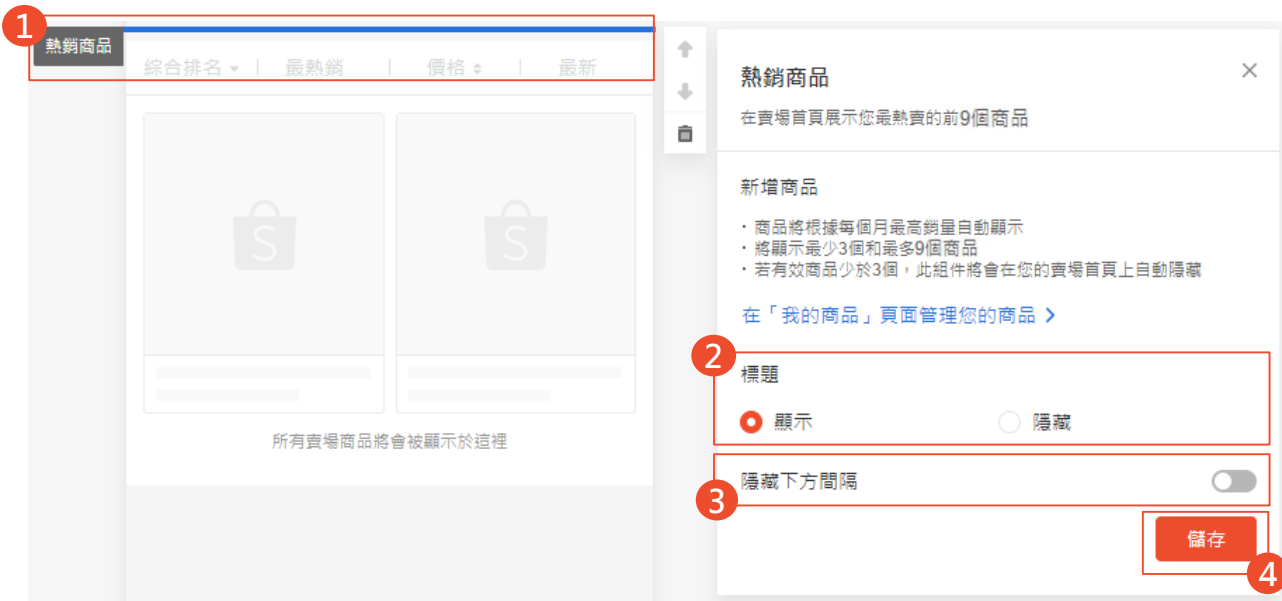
1

熱銷商品

綜合排名 ▾ | 最熱銷 | 價格 ⇕ | 最新

S

S

所有賣場商品將會被顯示於這裡

熱銷商品

×

在賣場首頁展示您最熱賣的前9個商品

新增商品

・商品將根據每個月最高銷量自動顯示
・將顯示最少3個和最多9個商品
・若有效商品少於3個，此組件將會在您的賣場首頁上自動隱藏

在「我的商品」頁面管理您的商品 >

2

標題

顯示

隱藏

3

隱藏下方間隔

儲存

4